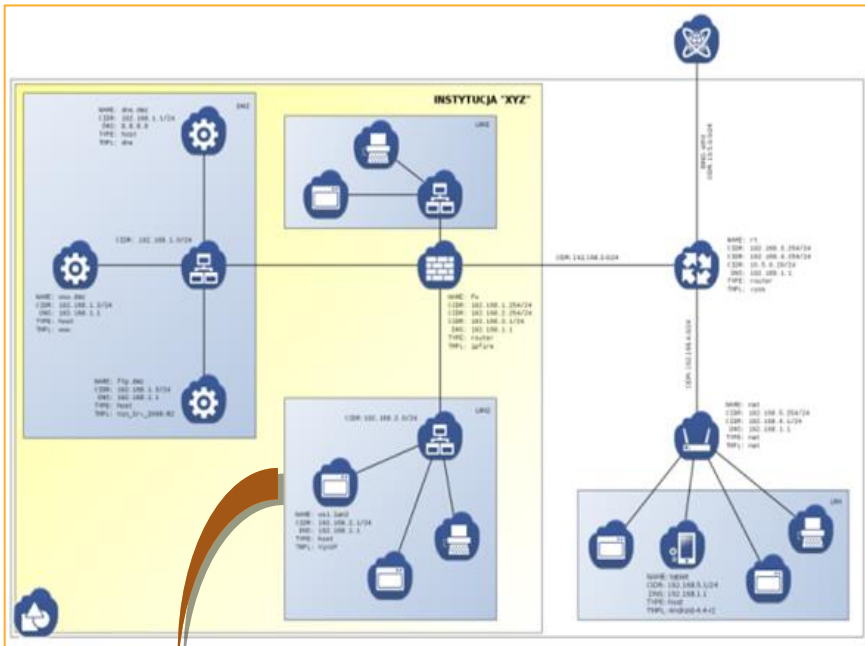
INSTYTUCJA "XYZ"

DMZ

NAME: dns.dmz
CIDR: 192.168.1.1/24
DNS: 8.8.8.8
TYPE: host
TMPL: dns

CIDR: 192.168.1.0/24

NAME: www.dmz
CIDR: 192.168.1.2/24
DNS: 192.168.1.1
TYPE: host
TMPL: www

NAME: ftp.dmz
CIDR: 192.168.1.3/24
DNS: 192.168.1.1
TYPE: host
TMPL: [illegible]

LAN1

NAME: fw
CIDR: 192.168.1.254/24
CIDR: 192.168.2.254/24
CIDR: 192.168.3.1/24
DNS: 192.168.1.1
TYPE: router
TMPL: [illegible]

CIDR: 192.168.3.0/24

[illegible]

NAME: r1
CIDR: 192.168.3.254/24
CIDR: 192.168.4.254/24
CIDR: 10.0.0.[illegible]/24
DNS: 192.168.1.1
TYPE: router
TMPL: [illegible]

CIDR: 192.168.4.0/24

LAN2

CIDR: 192.168.2.0/24

NAME: voi.lan2
CIDR: 192.168.2.1/24
DNS: 192.168.1.1
TYPE: host
TMPL: VoIP

NAME: nat
CIDR: 192.168.5.254/24
CIDR: 192.168.4.1/24
DNS: 192.168.1.1
TYPE: nat
TMPL: nat

LAN

NAME: tablet
CIDR: 192.168.5.1/24
DNS: 192.168.1.1
TYPE: host
TMPL: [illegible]